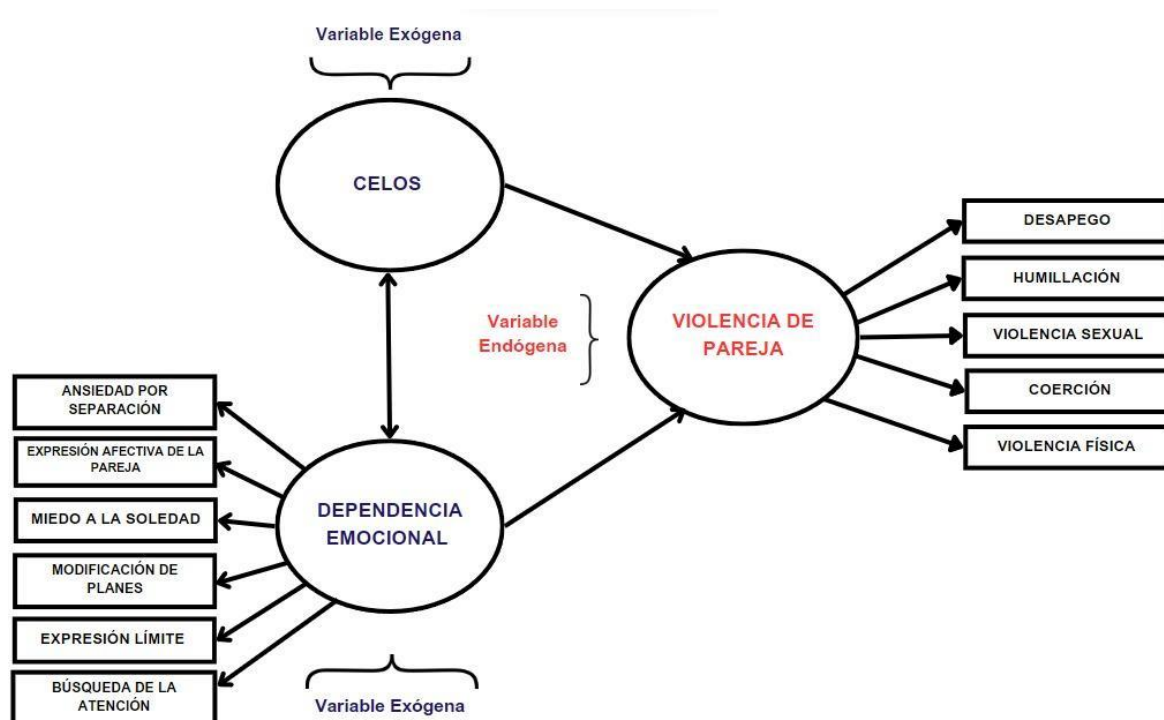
Variable Exógena

CELOS

DESAPEGO

HUMILLACIÓN

Variable Endógena

VIOLENCIA DE PAREJA

VIOLENCIA SEXUAL

COERCIÓN

VIOLENCIA FÍSICA

ANSIEDAD POR SEPARACIÓN

EXPRESIÓN AFECTIVA DE LA PAREJA

MIEDO A LA SOLEDAD

MODIFICACIÓN DE PLANES

EXPRESIÓN LÍMITE

BÚSQUEDA DE LA ATENCIÓN

DEPENDENCIA EMOCIONAL

Variable Exógena